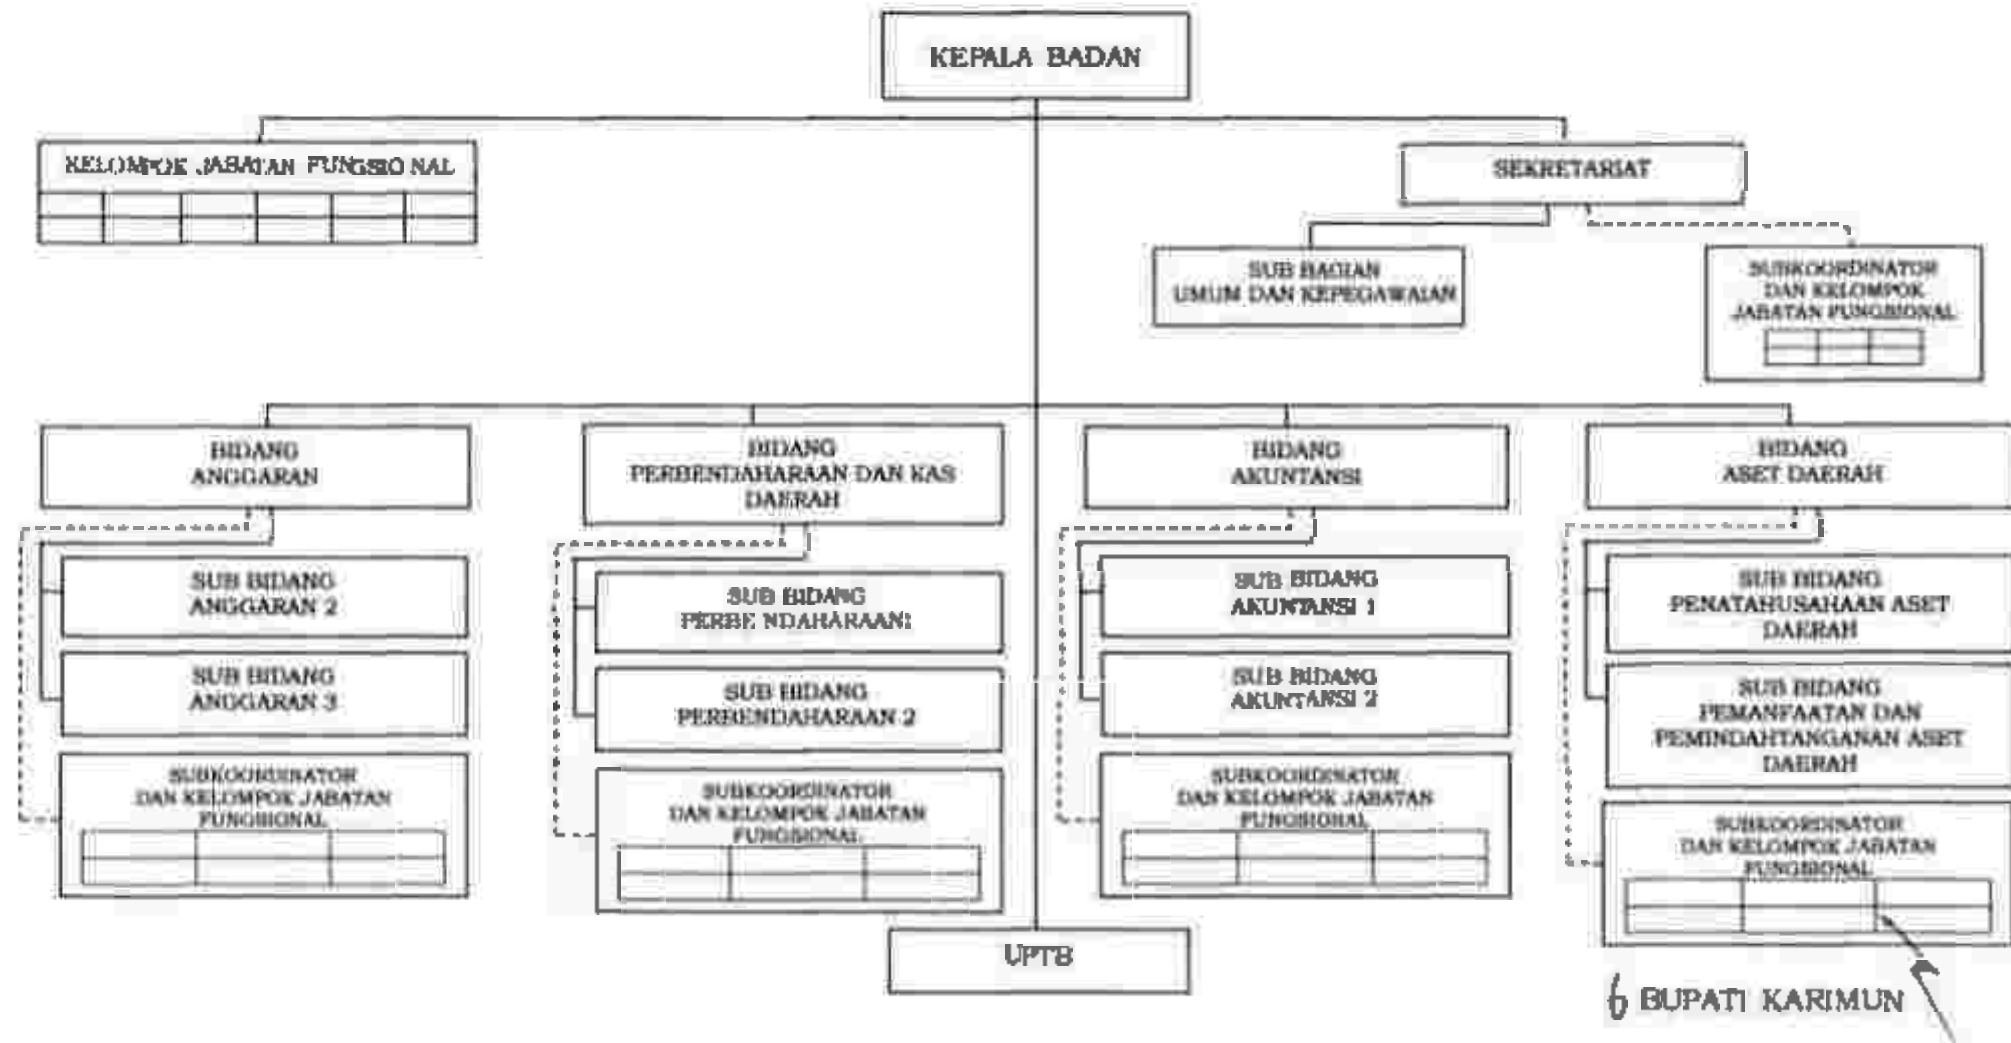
KEPALA BADAN

KELOMPOK JABATAN FUNGSIONAL

SEKRETARIAT

SUB BAGIAN UMUM DAN KEPEGAWAIAN

SUBKOORDINATOR DAN KELOMPOK JABATAN FUNGSIONAL

BIDANG ANGGARAN

SUB BIDANG ANGGARAN 2

SUB BIDANG ANGGARAN 3

SUBKOORDINATOR DAN KELOMPOK JABATAN FUNGSIONAL

BIDANG PERBENDAHARAAN DAN KAS DAERAH

SUB BIDANG PERBENDAHARAAN1

SUB BIDANG PERBENDAHARAAN 2

SUBKOORDINATOR DAN KELOMPOK JABATAN FUNGSIONAL

BIDANG AKUNTANSI

SUB BIDANG AKUNTANSI 1

SUB BIDANG AKUNTANSI 2

SUBKOORDINATOR DAN KELOMPOK JABATAN FUNGSIONAL

BIDANG ASET DAERAH

SUB BIDANG PENATAUSAHAAN ASET DAERAH

SUB BIDANG PEMANFAATAN DAN PEMINDAHTANGANAN ASET DAERAH

SUBKOORDINATOR DAN KELOMPOK JABATAN FUNGSIONAL

UPTB

BUPATI KARIMUN